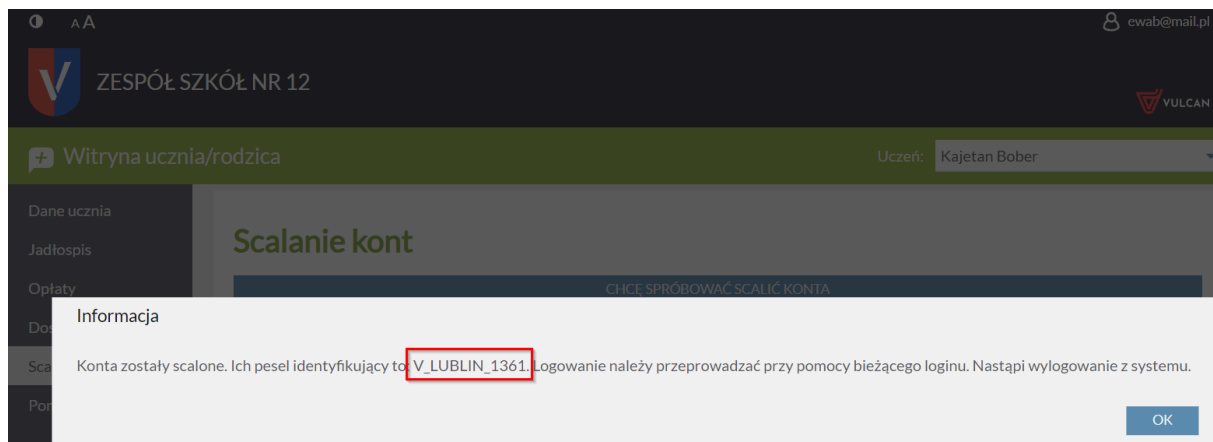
A A

ewab@mail.pl

ZESPÓŁ SZKÓŁ NR 12

VULCAN

Witryna ucznia/rodzica

Uczeń: Kajetan Bober

Dane ucznia
Jadłospis
Opłaty
Dos
Sca
Por

Scalanie kont

CHCĘ SPRÓBOWAĆ SCALIĆ KONTA

Informacja

Konta zostały scalone. Ich pesel identyfikujący to: V_LUBLIN_1361. Logowanie należy przeprowadzać przy pomocy bieżącego loginu. Nastąpi wylogowanie z systemu.

OK